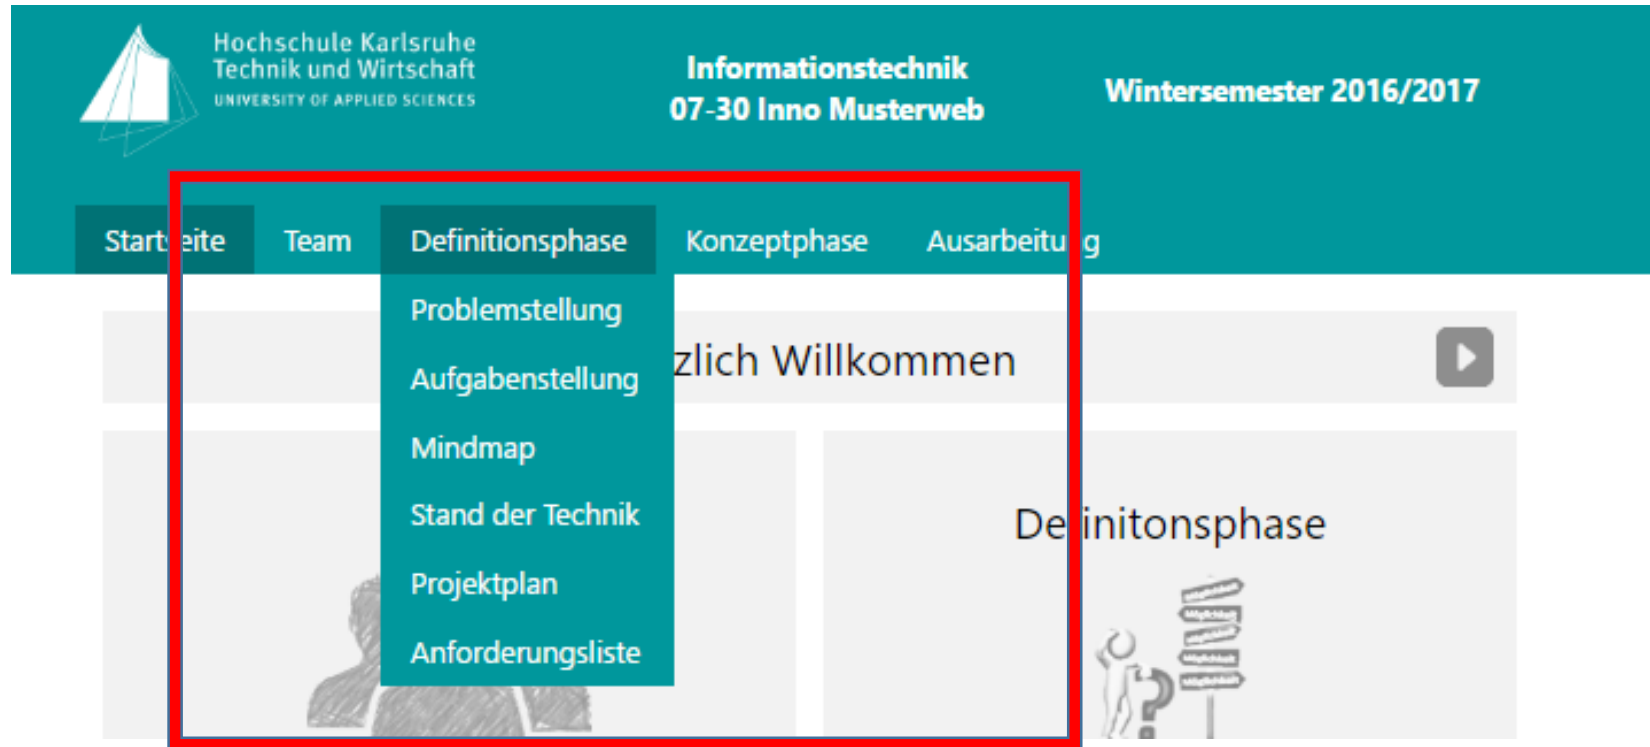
Hochschule Karlsruhe
Technik und Wirtschaft
UNIVERSITY OF APPLIED SCIENCES

Informationstechnik
07-30 Inno Musterweb

Wintersemester 2016/2017

Start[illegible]eite Team Definitionsphase Konzeptphase Ausarbeitu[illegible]g

Problemstellung
Aufgabenstellung
Mindmap
Stand der Technik
Projektplan
Anforderungsliste

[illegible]zlich Willkommen

De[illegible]initonsphase